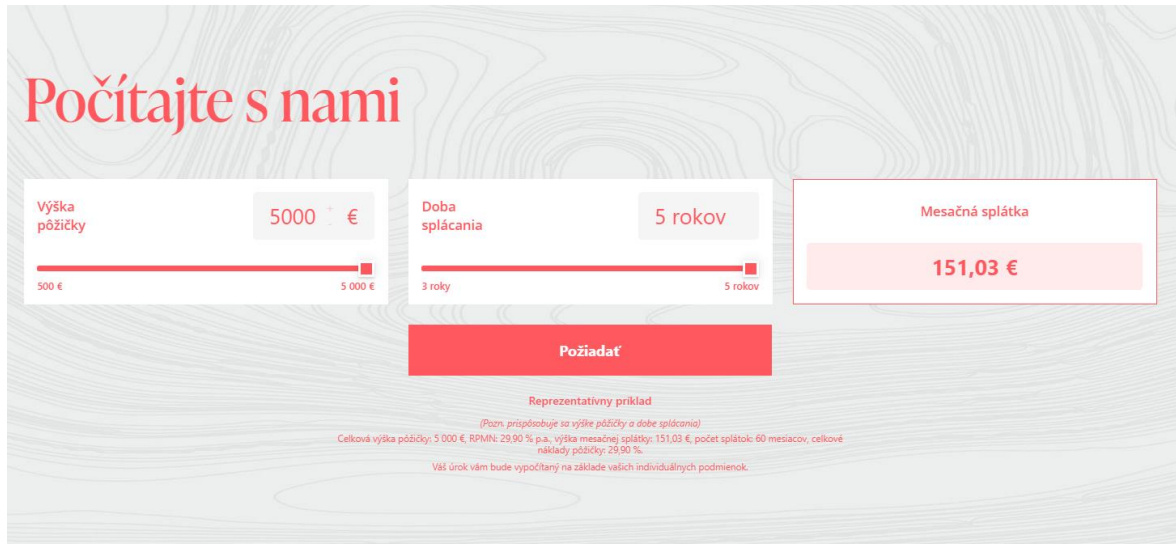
Počítajte s nami

Výška pôžičky

5000 €

500 €

5 000 €

Doba splácania

5 rokov

3 roky

5 rokov

Mesačná splátka

151,03 €

Požiadať

Reprezentatívny príklad

(Pozn. prispôsobuje sa výške pôžičky a dobe splácania)

Celková výška pôžičky: 5 000 €, RPMN: 29,90 % p.a., výška mesačnej splátky: 151,03 €, počet splátok: 60 mesiacov, celkové náklady pôžičky: 29,90 %.

Váš úrok vám bude vypočítaný na základe vašich individuálnych podmienok.